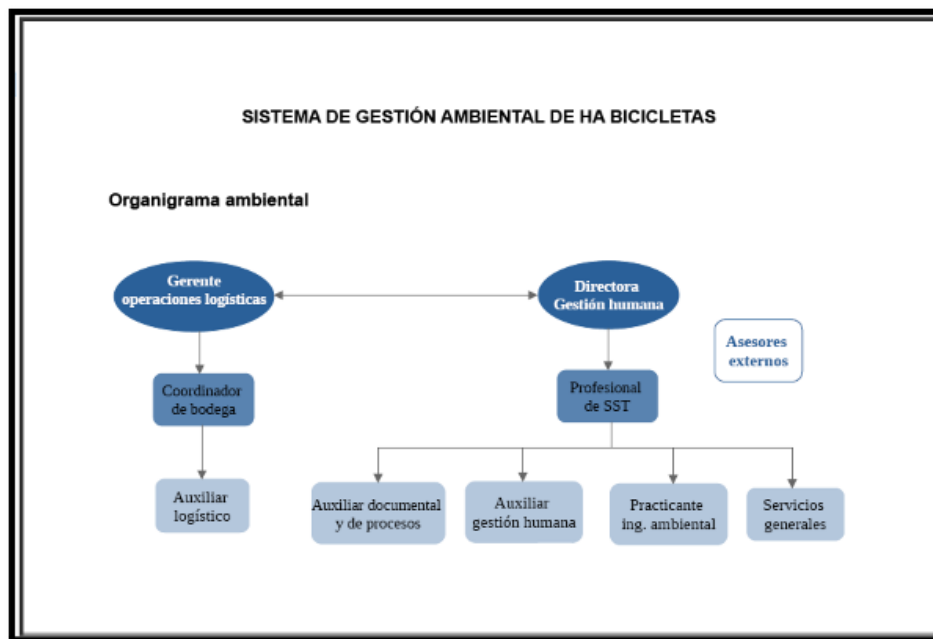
SISTEMA DE GESTIÓN AMBIENTAL DE HA BICICLETAS

Organigrama ambiental

Gerente operaciones logísticas

Directora Gestión humana

Asesores externos

Coordinador de bodega

Profesional de SST

Auxiliar logístico

Auxiliar documental y de procesos

Auxiliar gestión humana

Practicante ing. ambiental

Servicios generales